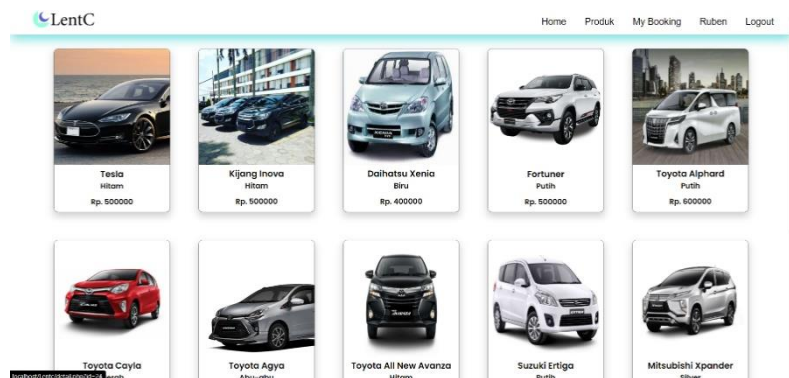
LentC

Home Produk My Booking Ruben Logout

Tesla
Hitam
Rp. 500000

Kijang Inova
Hitam
Rp. 500000

Daihatsu Xenia
Biru
Rp. 400000

Fortuner
Putih
Rp. 500000

Toyota Alphard
Putih
Rp. 600000

Toyota Cayla
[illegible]

Toyota Agya
Abu-abu

Toyota All New Avanza
Hitam

Suzuki Ertiga
Putih

Mitsubishi Xpander
Silver

localhost/Lentc/detail.php?id=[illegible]